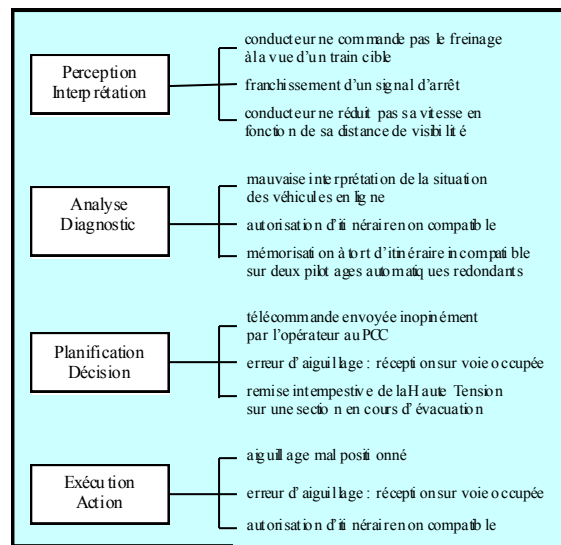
Perception Interprétation

conducteur ne commande pas le freinage à la vue d'un train cible

franchissement d'un signal d'arrêt

conducteur ne réduit pas sa vitesse en fonction de sa distance de visibilité

Analyse Diagnostic

mauvaise interprétation de la situation des véhicules en ligne

autorisation d'itinéraire non compatible

mémorisation à tort d'itinéraire incompatible sur deux pilotages automatiques redondants

Planification Décision

télécommande envoyée inopinément par l'opérateur au PCC

erreur d'aiguillage : réception sur voie occupée

remise intempestive de la Haute Tension sur une section en cours d'évacuation

Exécution Action

aiguillage mal positionné

erreur d'aiguillage : réception sur voie occupée

autorisation d'itinéraire non compatible